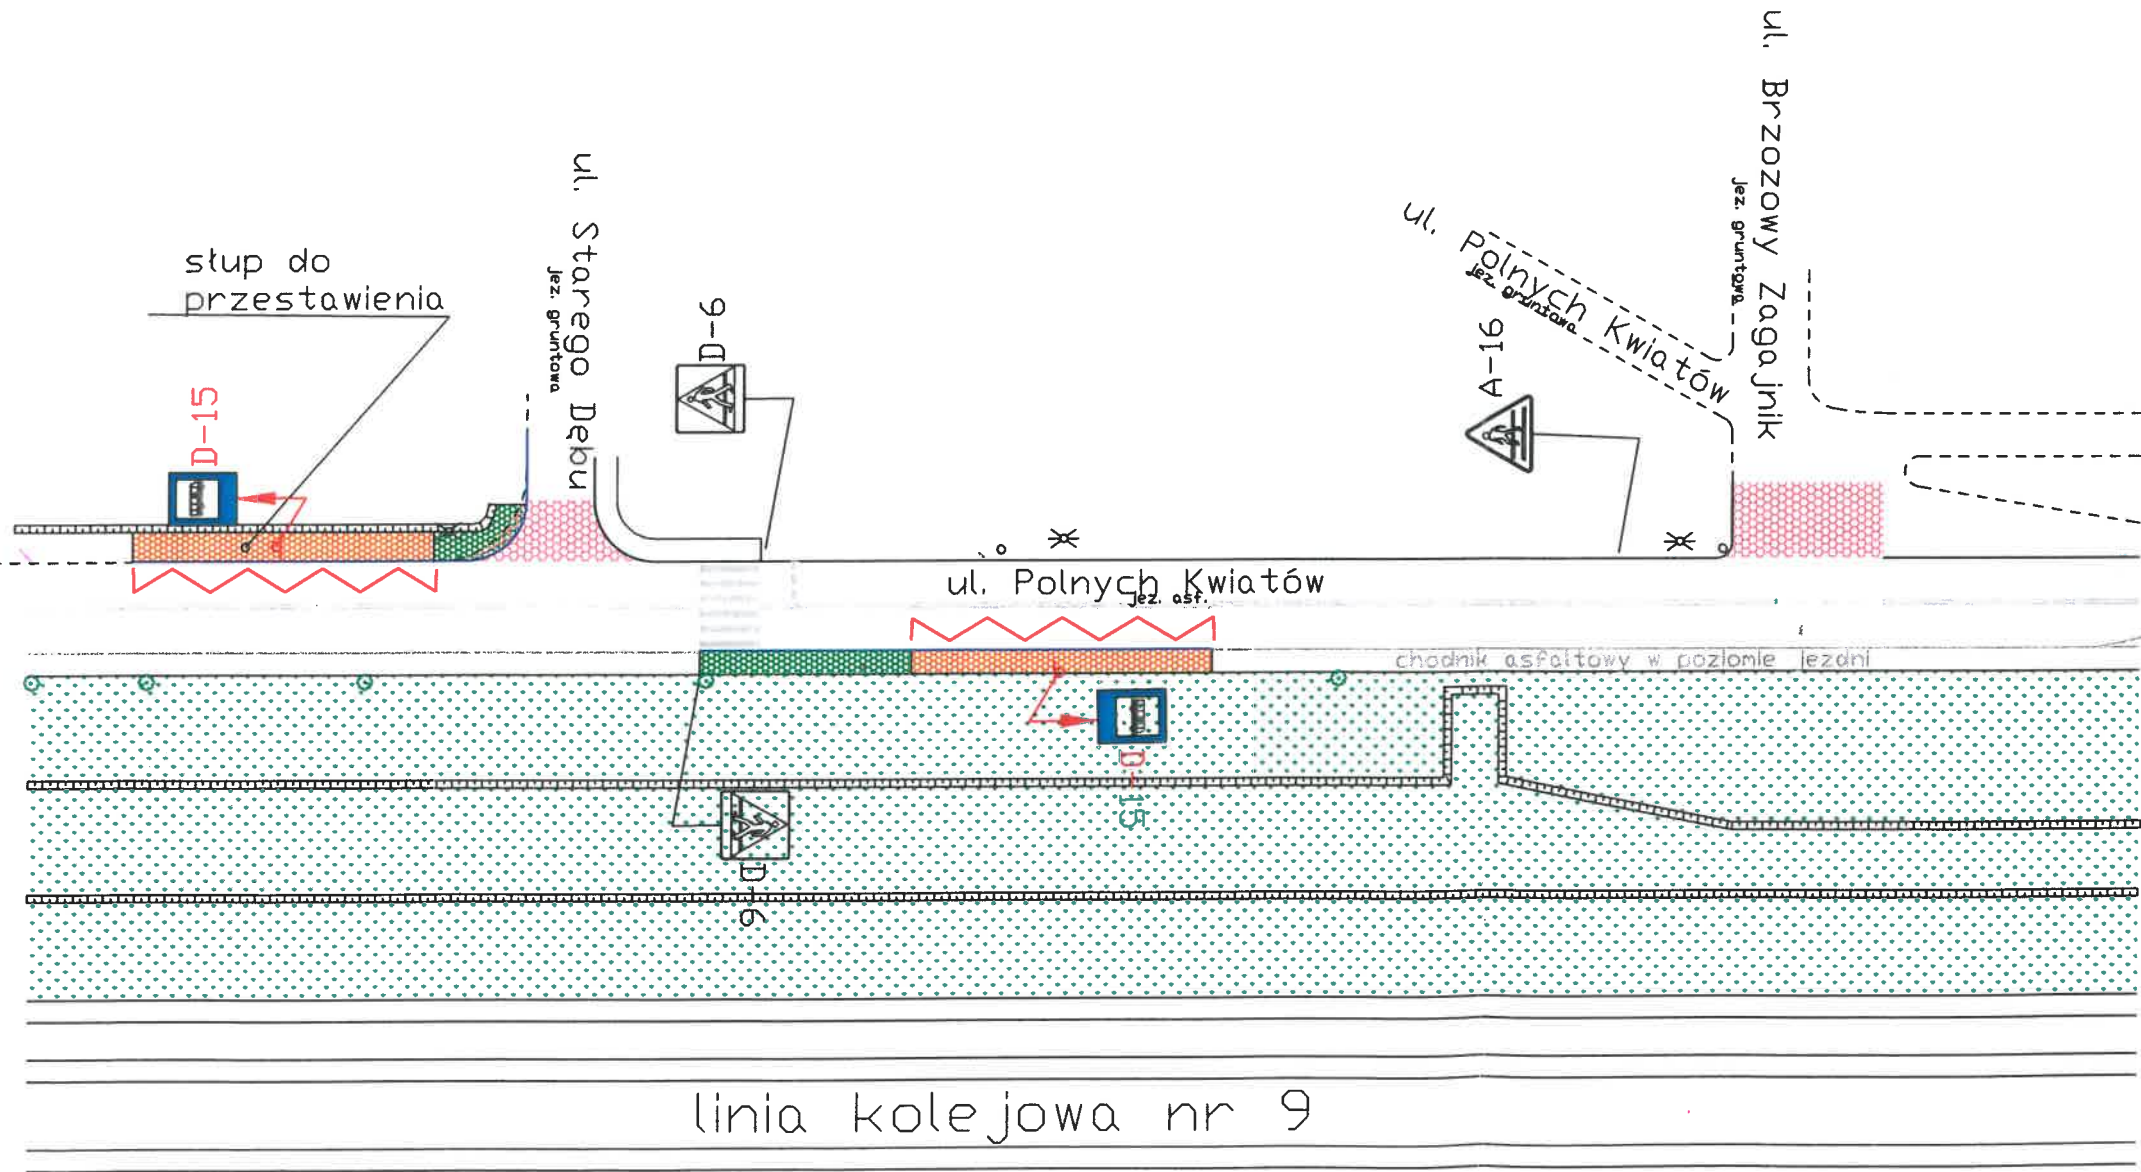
słup do przestawienia

D-15

ul. Starego Dębu

jez. gruntowa

D-6

ul. Polnych Kwiatów

jez. gruntowa

A-16

ul. Brzozowy Zagajnik

jez. gruntowa

ul. Polnych Kwiatów

jez. asf.

chodnik asfaltowy w poziomie jezdni

D-15

D-6

linia kolejowa nr 9